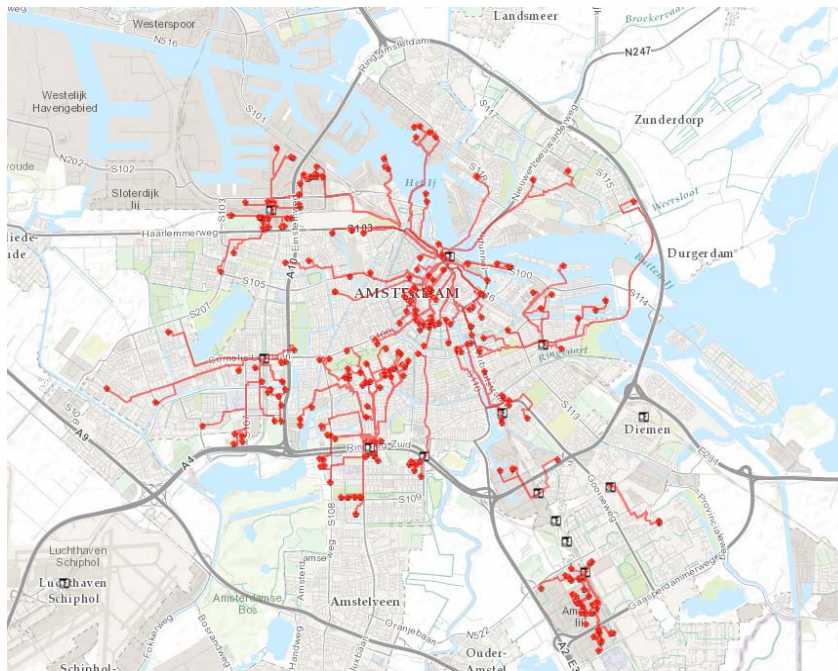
Westerspoor
Landsmeer
Broekervaart
N516
Ring Amsterdam
N247
Westelijk Havengebied
S101
S117
Nieuwendammerdijk
Zunderdorp
N202
S102
S118
S115
Sloterdijk
Het IJ
Weerslooot
S103
Haarlemmerweg
S103
Durgerdam
Buiten IJ
S100
AMSTERDAM
S105
S114
S207
S106
Ringvaart
Cornelis Lelylaan
S106
A9
S113
Diemen
A4
Ring Zuid
S109
E231
Gooiseweg
Provincialeweg
S108
Gaasperdammerweg
Luchthaven Schiphol
Luchthaven Schiphol
Amsterdamse Bos
Amstelveen
Amsterdam Zuidoost
N522
Oranjebaan
Ouder-Amstel
A2
Schiphol-